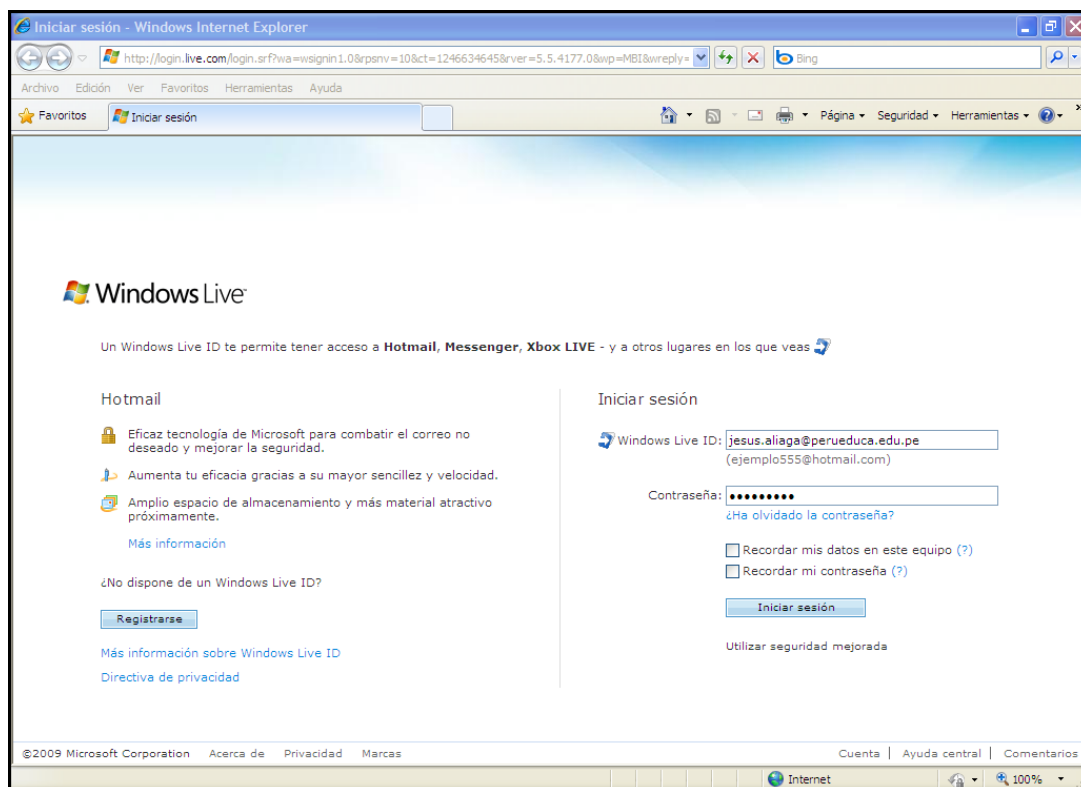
Iniciar sesión - Windows Internet Explorer

http://login.live.com/login.srf?wa=wsignin1.0&rpsnv=10&ct=1246634645&rver=5.5.4177.0&wp=MBI&wreply=

Bing

Archivo Edición Ver Favoritos Herramientas Ayuda

Favoritos Iniciar sesión

Página ▾ Seguridad ▾ Herramientas ▾

Windows Live

Un Windows Live ID te permite tener acceso a **Hotmail**, **Messenger**, **Xbox LIVE** - y a otros lugares en los que veas

Hotmail

Eficaz tecnología de Microsoft para combatir el correo no deseado y mejorar la seguridad.

Aumenta tu eficacia gracias a su mayor sencillez y velocidad.

Amplio espacio de almacenamiento y más material atractivo próximamente.

Más información

¿No dispone de un Windows Live ID?

Registrarse

Más información sobre Windows Live ID

Directiva de privacidad

Iniciar sesión

Windows Live ID: jesus.aliaga@perueduca.edu.pe
(ejemplo555@hotmail.com)

Contraseña: •••••••••
¿Ha olvidado la contraseña?

Recordar mis datos en este equipo (?)

Recordar mi contraseña (?)

Iniciar sesión

Utilizar seguridad mejorada

©2009 Microsoft Corporation Acerca de Privacidad Marcas

Cuenta | Ayuda central | Comentarios

Internet

100%